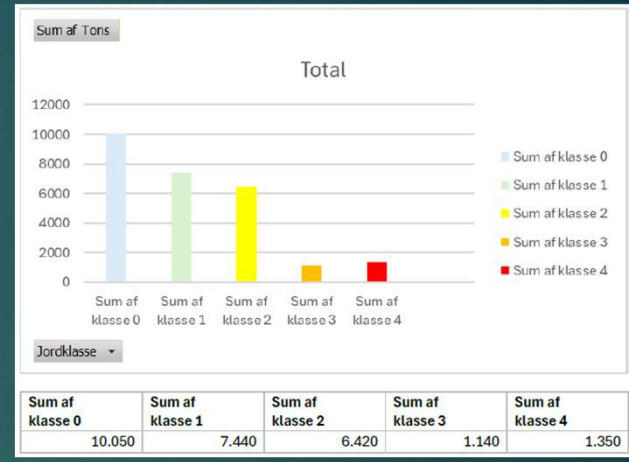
Sum af Tons

Total

12000
10000
8000
6000
4000
2000
0

Sum af klasse 0
Sum af klasse 1
Sum af klasse 2
Sum af klasse 3
Sum af klasse 4

Sum af klasse 0
Sum af klasse 1
Sum af klasse 2
Sum af klasse 3
Sum af klasse 4

Jordklasse

| Sum af klasse 0 | Sum af klasse 1 | Sum af klasse 2 | Sum af klasse 3 | Sum af klasse 4 |
|---|---|---|---|---|
| 10.050 | 7.440 | 6.420 | 1.140 | 1.350 |